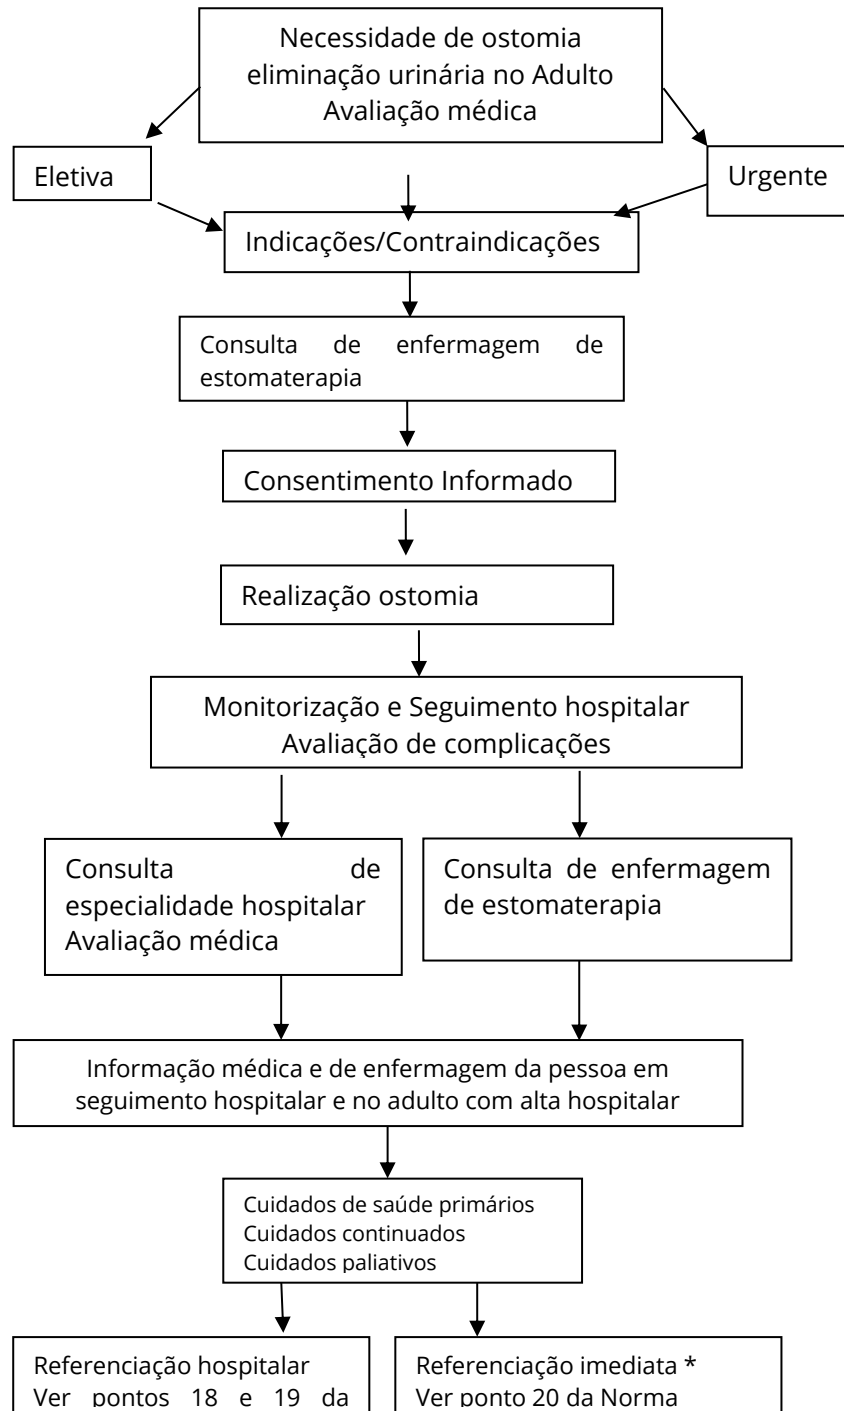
Necessidade de ostomia
eliminação urinária no Adulto
Avaliação médica

Eletiva

Urgente

Indicações/Contraindicações

Consulta de enfermagem de estomaterapia

Consentimento Informado

Realização ostomia

Monitorização e Seguimento hospitalar
Avaliação de complicações

Consulta de especialidade hospitalar
Avaliação médica

Consulta de enfermagem de estomaterapia

Informação médica e de enfermagem da pessoa em seguimento hospitalar e no adulto com alta hospitalar

Cuidados de saúde primários
Cuidados continuados
Cuidados paliativos

Referenciação hospitalar
Ver pontos 18 e 19 da

Referenciação imediata *
Ver ponto 20 da Norma